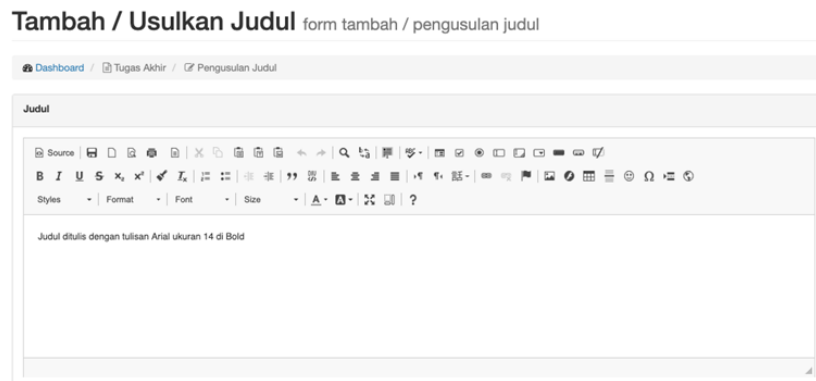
Tambah / Usulkan Judul form tambah / pengusulan judul

Dashboard / Tugas Akhir / Pengusulan Judul

Judul

Source

B I U S $x_2$ $x^2$ $I_x$ ?

Styles Format Font Size A

Judul ditulis dengan tulisan Arial ukuran 14 di Bold